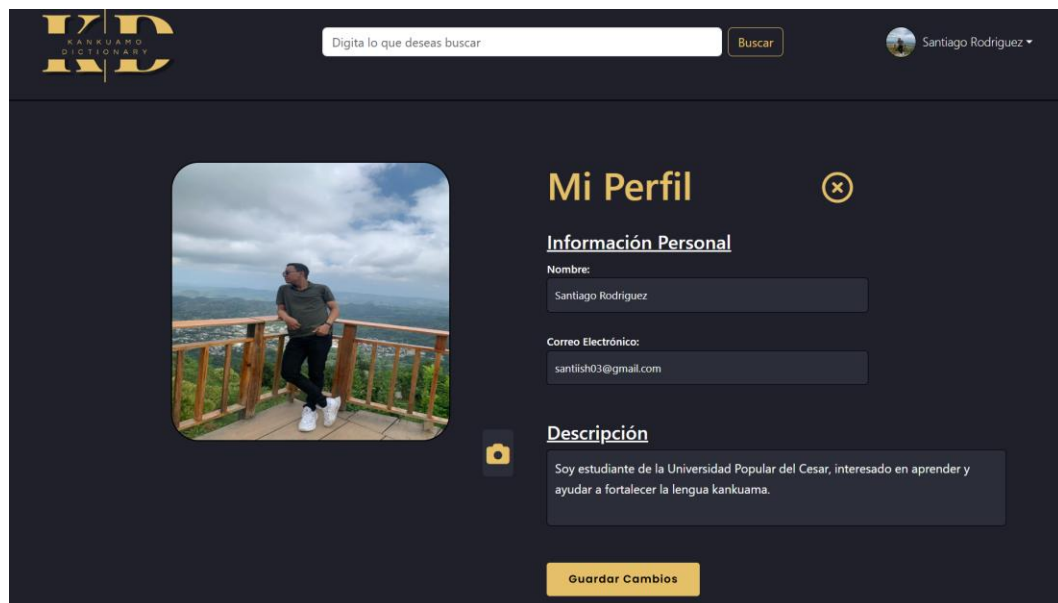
KD
KANKUAMO DICTIONARY

Digita lo que deseas buscar

Buscar

Santiago Rodriguez

Mi Perfil

Información Personal

Nombre:

Santiago Rodriguez

Correo Electrónico:

santiish03@gmail.com

Descripción

Soy estudiante de la Universidad Popular del Cesar, interesado en aprender y ayudar a fortalecer la lengua kankuama.

Guardar Cambios